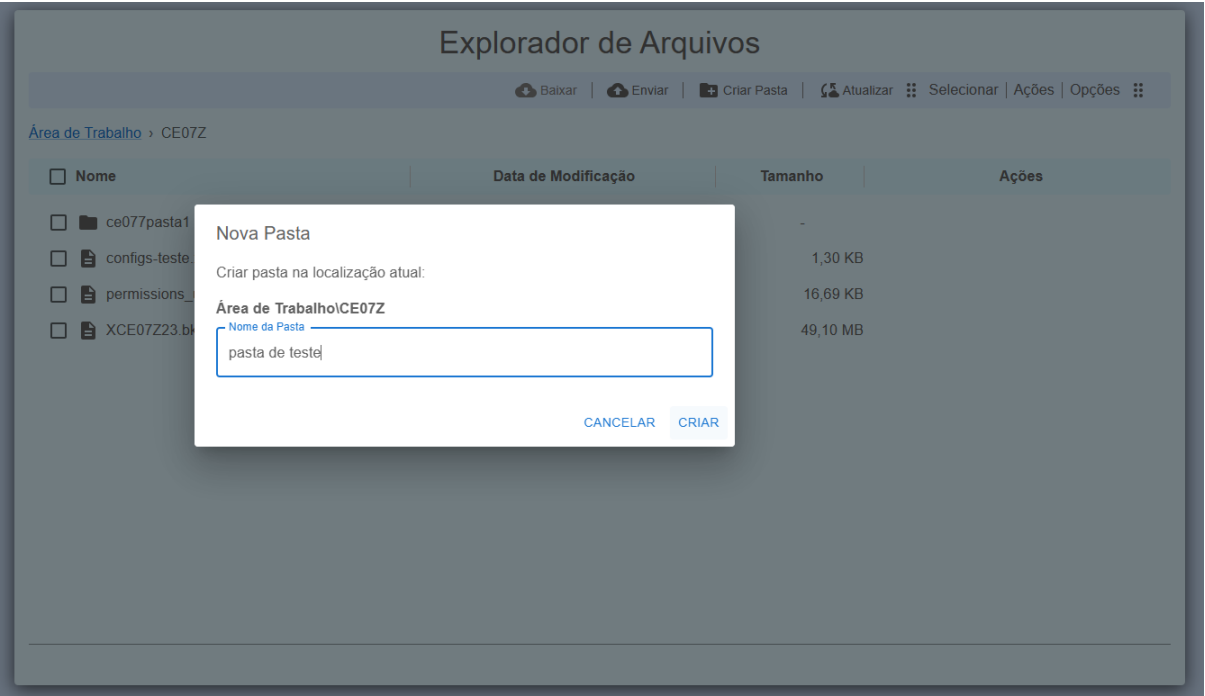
Explorador de Arquivos

Baixar | Enviar | Criar Pasta | Atualizar Selecionar | Ações | Opções

Área de Trabalho › CE07Z

| Nome | Data de Modificação | Tamanho | Ações |
|---|---|---|---|
| ce077pasta1 | | - | |
| configs-teste | | 1,30 KB | |
| permissions_ | | 16,69 KB | |
| XCE07Z23.bk | | 49,10 MB | |

Nova Pasta

Criar pasta na localização atual:

Área de Trabalho\CE07Z

Nome da Pasta

pasta de teste

CANCELAR CRIAR